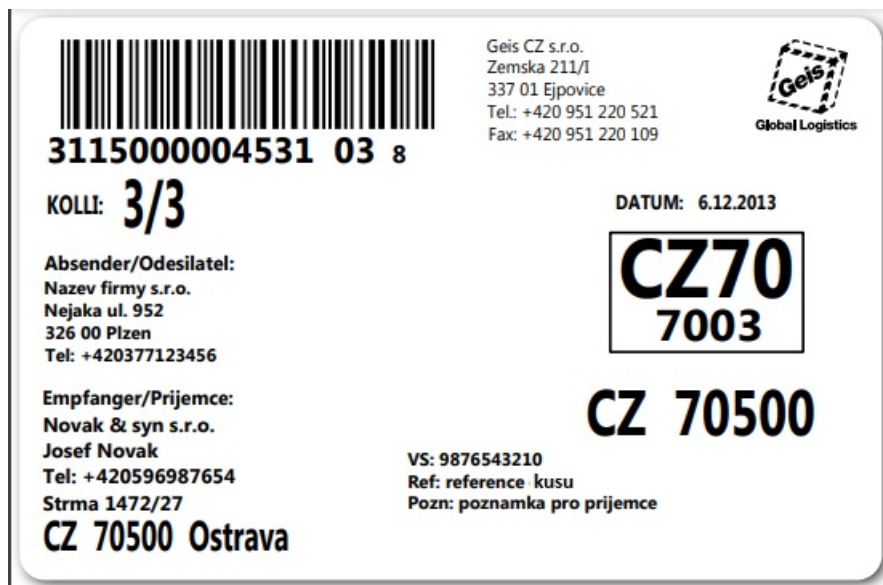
3115000004531 03 8

Geis CZ s.r.o.
Zemska 211/I
337 01 Ejpovice
Tel.: +420 951 220 521
Fax: +420 951 220 109

Geis
Global Logistics

KOLLI: 3/3

DATUM: 6.12.2013

Absender/Odesilatel:
Nazev firmy s.r.o.
Nejaka ul. 952
326 00 Plzen
Tel: +420377123456

CZ70
7003

Empfanger/Prijemce:
Novak & syn s.r.o.
Josef Novak
Tel: +420596987654
Strma 1472/27
CZ 70500 Ostrava

CZ 70500

VS: 9876543210
Ref: reference kusu
Pozn: poznamka pro prijemce